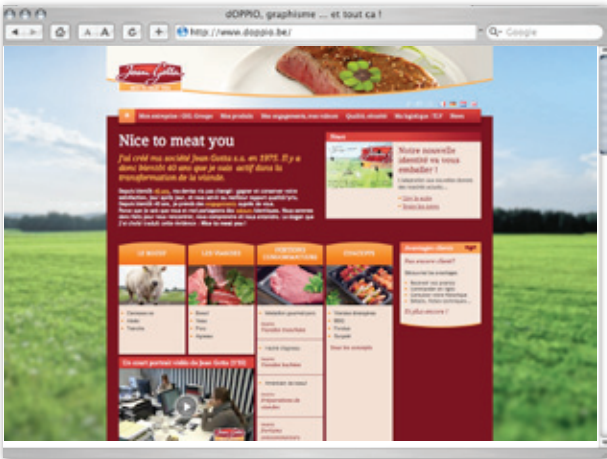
dOPPIO, graphisme ... et tout ca !

http://www.doppio.be/

Google

Jean Gotta

Nice to meat you

J'ai créé ma société Jean Gotta s.a. en 1975. Il y a donc bientôt 40 ans que je suis actif dans la transformation de la viande.

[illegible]

Notre nouvelle identité va vous emballer !

LE BOEUF

LES VIANDES

PORTIONS CONSOMMATEURS

SNACKING

Un court portrait vidéo de Jean Gotta

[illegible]